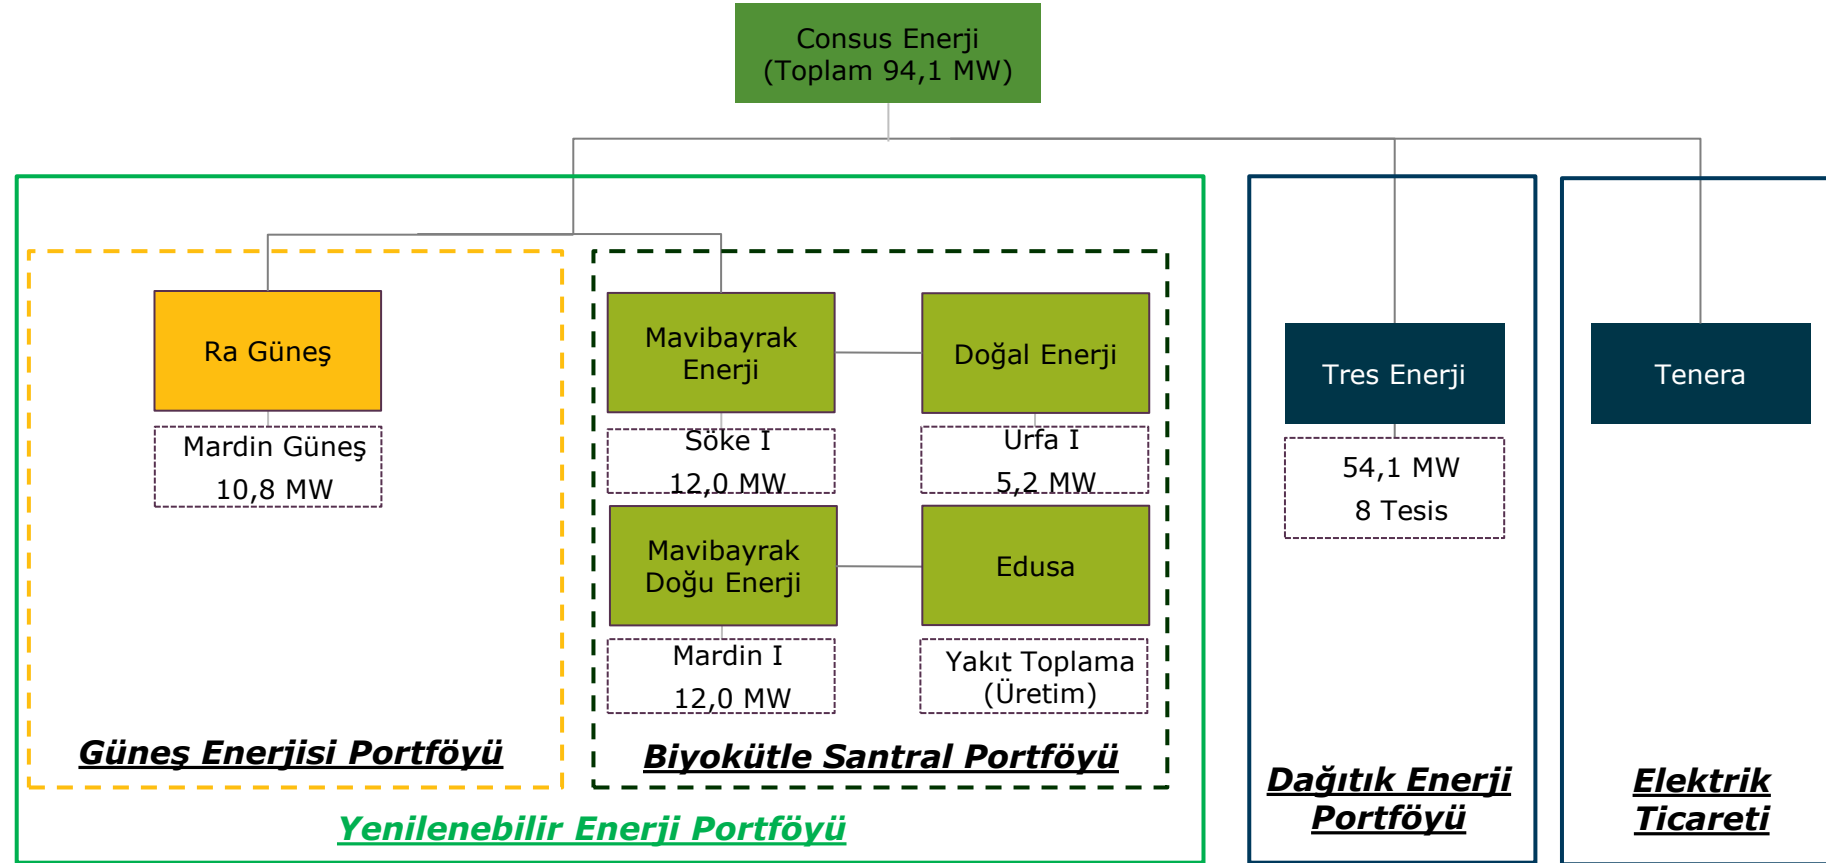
Consus Enerji
(Toplam 94,1 MW)

Ra Güneş

Mardin Güneş
10,8 MW

Mavibayrak Enerji

Söke I
12,0 MW

Doğal Enerji

Urfa I
5,2 MW

Mavibayrak Doğu Enerji

Mardin I
12,0 MW

Edusa

Yakıt Toplama (Üretim)

Güneş Enerjisi Portföyü

Biyokütle Santral Portföyü

Yenilenebilir Enerji Portföyü

Tres Enerji

54,1 MW
8 Tesis

Dağıtık Enerji Portföyü

Tenera

Elektrik Ticareti